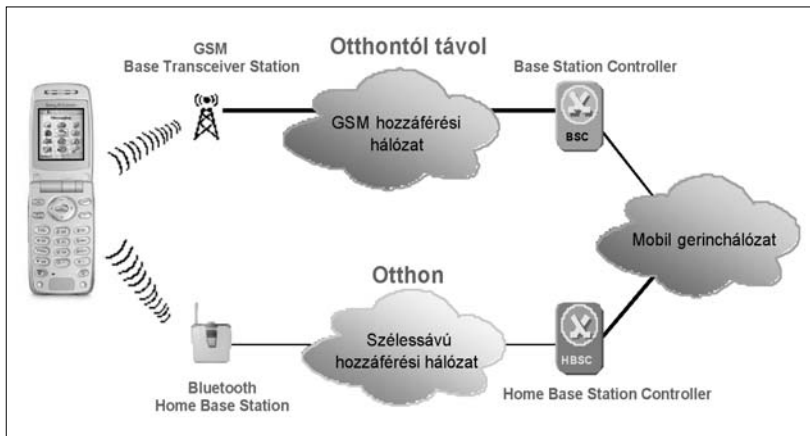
GSM
Base Transceiver Station

Otthontól távol

Base Station Controller

GSM hozzáférési hálózat

BSC

Mobil gerinchálózat

Otthon

Szélessávú hozzáférési hálózat

HBSC

Bluetooth
Home Base Station

Home Base Station Controller